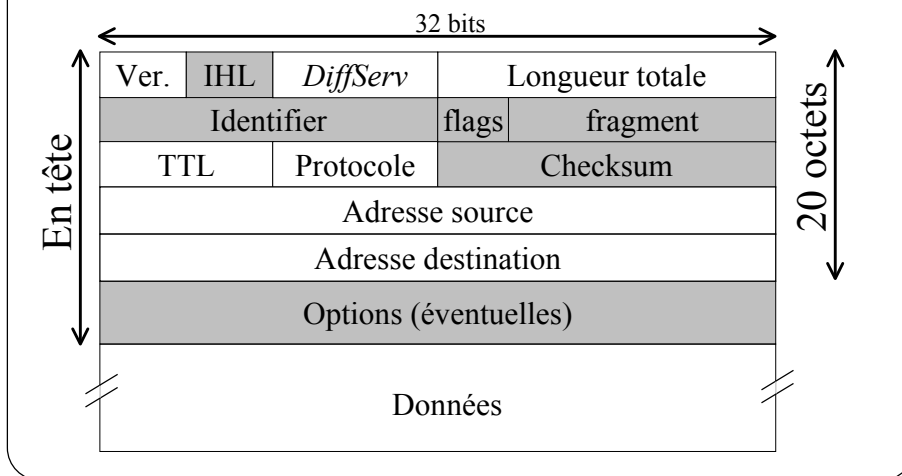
32 bits

En tête

20 octets

| Ver. | IHL | DiffServ | Longueur totale |
|---|---|---|---|
| Identifier | | flags | fragment |
| TTL | Protocole | Checksum | |
| Adresse source | | | |
| Adresse destination | | | |
| Options (éventuelles) | | | |

Données